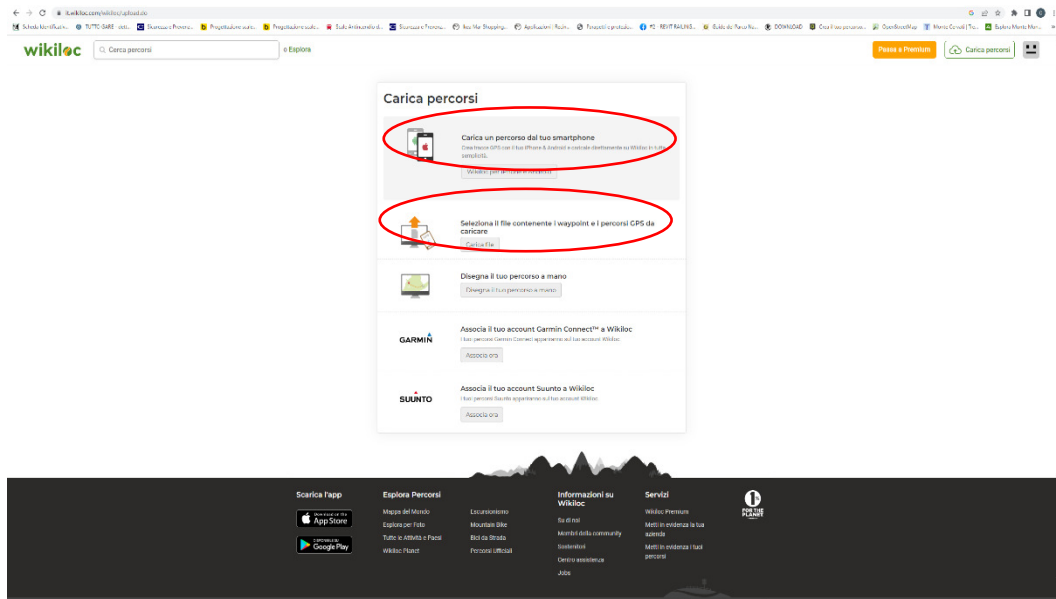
it.wikiloc.com/wikiloc/upload.do

wikiloc Cerca percorsi e Esplora Passa a Premium Carica percorsi

Carica percorsi

Carica un percorso dal tuo smartphone
Crea tracce GPS con il tuo iPhone & Android e caricale direttamente su Wikiloc in tutta semplicità.
Wikiloc per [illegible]

Seleziona il file contenente i waypoint e i percorsi GPS da caricare
Carica file

Disegna il tuo percorso a mano
Disegna il tuo percorso a mano

GARMIN
Associa il tuo account Garmin Connect™ a Wikiloc
I tuoi percorsi Garmin Connect appariranno sul tuo account Wikiloc.
Associa ora

SUUNTO
Associa il tuo account Suunto a Wikiloc
I tuoi percorsi Suunto appariranno sul tuo account Wikiloc.
Associa ora

Scarica l'app
App Store
Google Play

Esplora Percorsi
Mappa del Mondo
Esplora per Foto
Tutte le Attività e Paesi
Wikiloc Planet
Escursionismo
Mountain Bike
Bici da Strada
Percorsi Ufficiali

Informazioni su Wikiloc
Su di noi
Membri della community
Sostenitori
Centro assistenza
Jobs

Servizi
Wikiloc Premium
Metti in evidenza la tua azienda
Metti in evidenza i tuoi percorsi

FOR THE PLANET